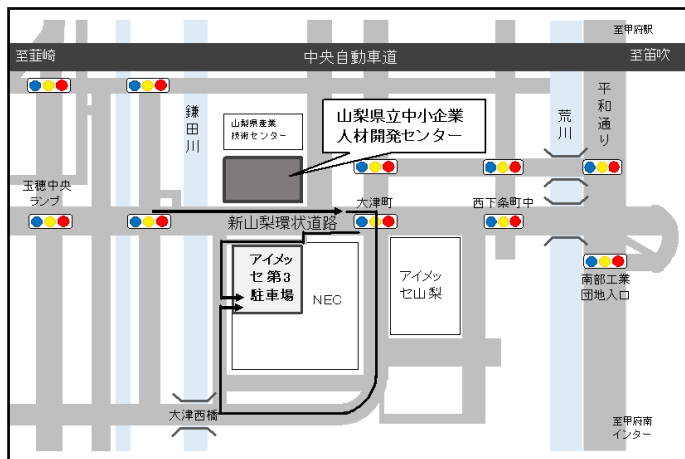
至甲府駅

至韮崎

中央自動車道

至笛吹

鎌田川

山梨県産業技術センター

山梨県立中小企業人材開発センター

荒川

平和通り

玉穂中央ランプ

大津町

西下条町中

新山梨環状道路

アイメッセ第3駐車場

NEC

アイメッセ山梨

南部工業団地入口

大津西橋

至甲府南インター